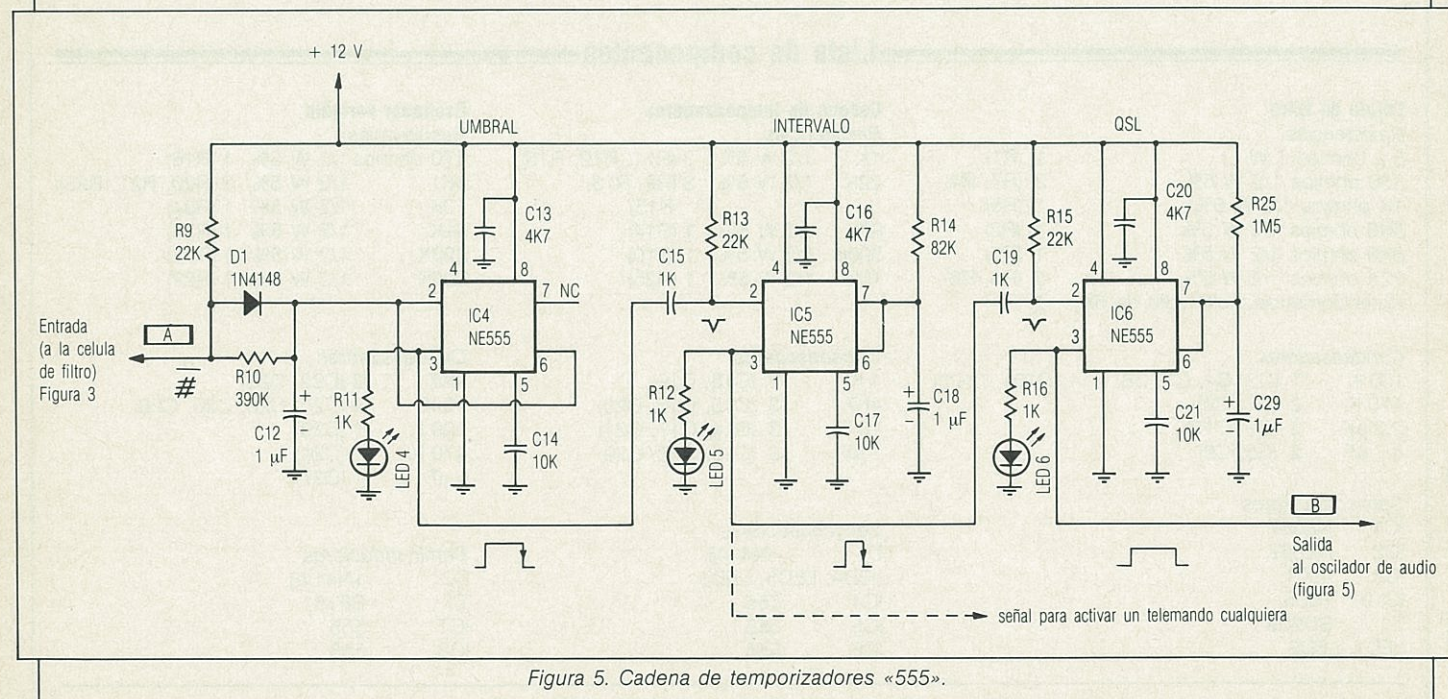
+ 12 V

UMBRAL

INTERVALO

QSL

R9 22K

D1 1N4148

C13 4K7

4 8

2 7 NC

IC4 NE555

3 6

1 5

R13 22K

C16 4K7

R14 82K

C15 1K

IC5 NE555

C20 4K7

R15 22K

R25 1M5

C19 1K

IC6 NE555

Entrada (a la celula de filtro) Figura 3

A

R10 390K

C12 1 µF

R11 1K

LED 4

C14 10K

R12 1K

LED 5

C17 10K

C18 1 µF

R16 1K

LED 6

C21 10K

C29 1µF

B

Salida al oscilador de audio (figura 5)

señal para activar un telemando cualquiera

Figura 5. Cadena de temporizadores «555».